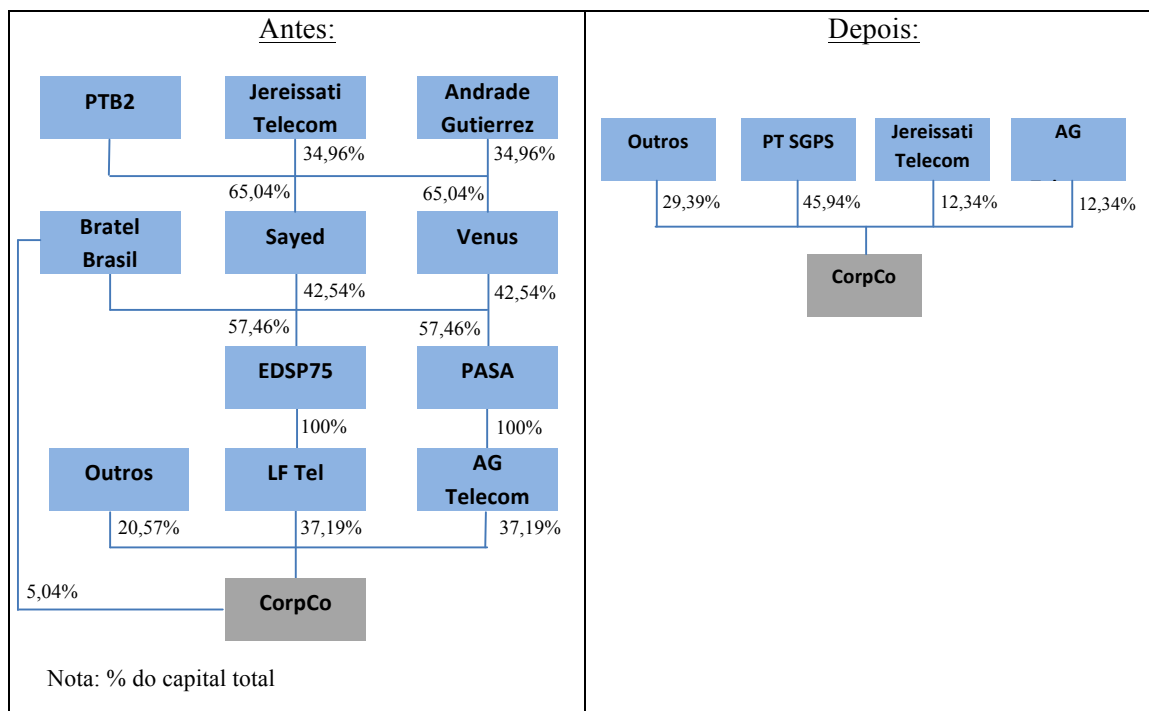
Antes:

PTB2

Jereissati Telecom

Andrade Gutierrez

34,96%

34,96%

65,04%

65,04%

Bratel Brasil

Sayed

Venus

42,54%

42,54%

57,46%

57,46%

EDSP75

PASA

100%

100%

Outros

LF Tel

AG Telecom

20,57%

37,19%

37,19%

5,04%

CorpCo

Nota: % do capital total

Depois:

Outros

PT SGPS

Jereissati Telecom

AG

29,39%

45,94%

12,34%

12,34%

CorpCo